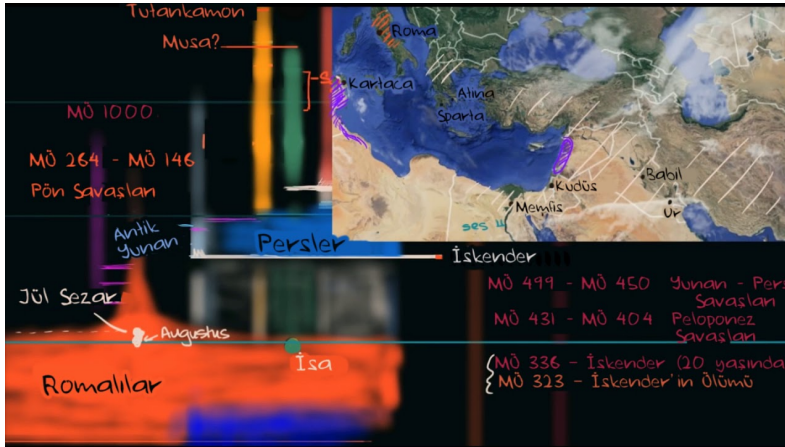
Tutankamon
Musa?
Roma
Kartaca
Atina
Sparta
MÖ 1000
MÖ 264 - MÖ 146
Pön Savaşları
Kudüs
Babil
Memfis
Ur
Antik Yunan
Persler
İskender
Jül Sezar
Augustus
Romalılar
İsa
MÖ 499 - MÖ 450 Yunan - Pers Savaşları
MÖ 431 - MÖ 404 Peloponez Savaşları
MÖ 336 - İskender (20 yaşında
MÖ 323 - İskender'in Ölümü